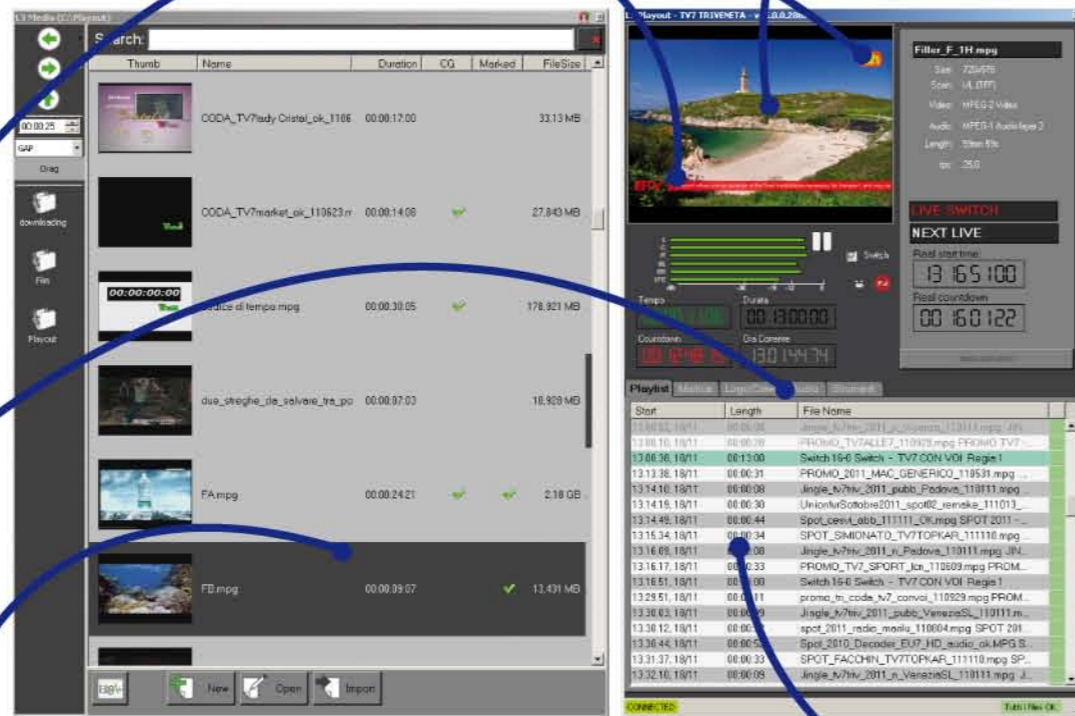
L3 Media (C:\Playout)

Search:

| Thumb | Name | Duration | CG | Marked | FileSize |
|---|---|---|---|---|---|
| | CODA_TV7lady Cristal_ok_1106 | 00:00:17:00 | | | 33.13 MB |
| | CODA_TV7market_ok_110623.r | 00:00:14:08 | ✔ | | 27,843 MB |
| | codice di tempo.mpg | 00:00:30:05 | ✔ | | 176,821 MB |
| | due_streghe_da_salvare_tra_po | 00:00:07:03 | | | 18,928 MB |
| | FA.mpg | 00:00:24:21 | ✔ | ✔ | 2.18 GB |
| | FB.mpg | 00:00:09:07 | | ✔ | 13,431 MB |

00:00:25
GAP
Drag
downloading
Film
Playout

New Open Import

L3 Playout - TV7 TRIVENETA - v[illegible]

Filler_F_1H.mpg
Size 720x576
Scan UL (BFF)
Video MPEG-2 Video
Audio MPEG-1 Audio layer 2
Length 59mn 59s
fps 25.0

LIVE SWITCH
NEXT LIVE
Real start time
13:16:51:00
Real countdown
00:16:01:22

Switch

Tempo
Durata
00:13:00:00
Countdown
Ora Corrente
13:01:44:74

Playlist | Matrice | Logo/Crawl | Audio | Strumenti

| Start | Length | File Name |
|---|---|---|
| 13:00:02, 18/11 | 00:00:08 | Jingle_tv7triv_2011_n_Vicenza_110111.mpg JIN |
| 13:00:10, 18/11 | 00:00:28 | PROMO_TV7ALLE7_110929.mpg PROMO TV7 - |
| 13:00:38, 18/11 | 00:13:00 | Switch 16-6 Switch - TV7 CON VOI Regia 1 |
| 13:13:38, 18/11 | 00:00:31 | PROMO_2011_MAC_GENERICO_110531.mpg ... |
| 13:14:10, 18/11 | 00:00:08 | Jingle_tv7triv_2011_pubb_Padova_110111.mpg ... |
| 13:14:18, 18/11 | 00:00:30 | UnionfurSottobre2011_spot02_remake_111013_... |
| 13:14:49, 18/11 | 00:00:44 | Spot_cesvi_abb_111111_OK.mpg SPOT 2011 - ... |
| 13:15:34, 18/11 | 00:00:34 | SPOT_SIMIONATO_TV7TOPKAR_111110.mpg ... |
| 13:16:09, 18/11 | 00:00:08 | Jingle_tv7triv_2011_n_Padova_110111.mpg JIN... |
| 13:16:17, 18/11 | 00:00:33 | PROMO_TV7_SPORT_fcn_110609.mpg PROM... |
| 13:16:51, 18/11 | 00:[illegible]:00 | Switch 16-6 Switch - TV7 CON VOI Regia 1 |
| 13:29:51, 18/11 | 00:00:11 | promo_tn_coda_tv7_convoi_110929.mpg PROM... |
| 13:30:03, 18/11 | 00:00:09 | Jingle_tv7triv_2011_pubb_VeneziaSL_110111.m... |
| 13:30:12, 18/11 | 00:00:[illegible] | spot_2011_radio_marilu_110804.mpg SPOT 201... |
| 13:30:44, 18/11 | 00:00:5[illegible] | Spot_2010_Decoder_EU7_HD_audio_ok.MPG S... |
| 13:31:37, 18/11 | 00:00:33 | SPOT_FACCHIN_TV7TOPKAR_111110.mpg SP... |
| 13:32:10, 18/11 | 00:00:09 | Jingle_tv7triv_2011_n_VeneziaSL_110111.mpg ... |

CONNECTED
Tutti i files OK